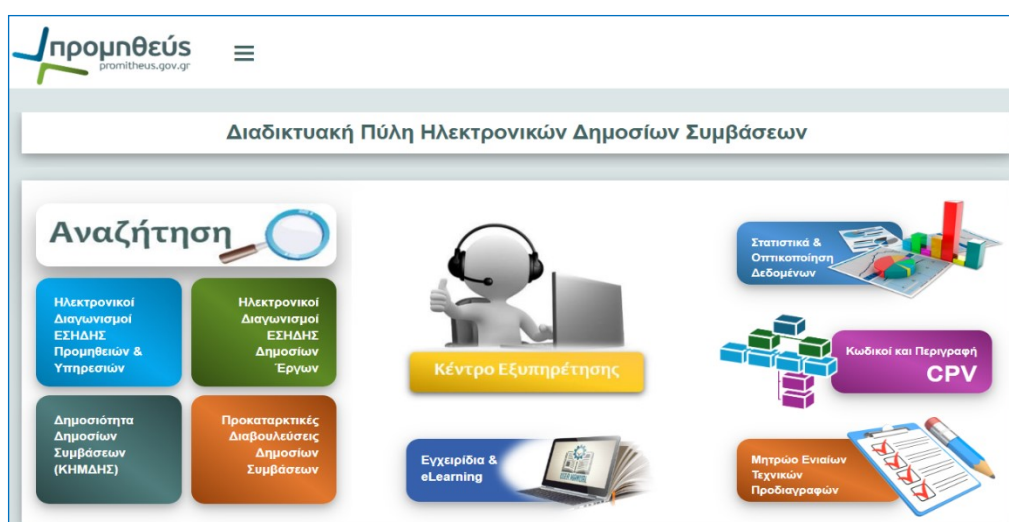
προμηθεύς
promitheus.gov.gr

Διαδικτυακή Πύλη Ηλεκτρονικών Δημοσίων Συμβάσεων

Αναζήτηση

Ηλεκτρονικοί Διαγωνισμοί ΕΣΗΔΗΣ Προμηθειών & Υπηρεσιών

Ηλεκτρονικοί Διαγωνισμοί ΕΣΗΔΗΣ Δημοσίων Έργων

Δημοσιότητα Δημοσίων Συμβάσεων (ΚΗΜΔΗΣ)

Προκαταρκτικές Διαβουλεύσεις Δημοσίων Συμβάσεων

Κέντρο Εξυπηρέτησης

Εγχειρίδια & eLearning

Στατιστικά & Οπτικοποίηση Δεδομένων

Κωδικοί και Περιγραφή CPV

Μητρώο Ενιαίων Τεχνικών Προδιαγραφών